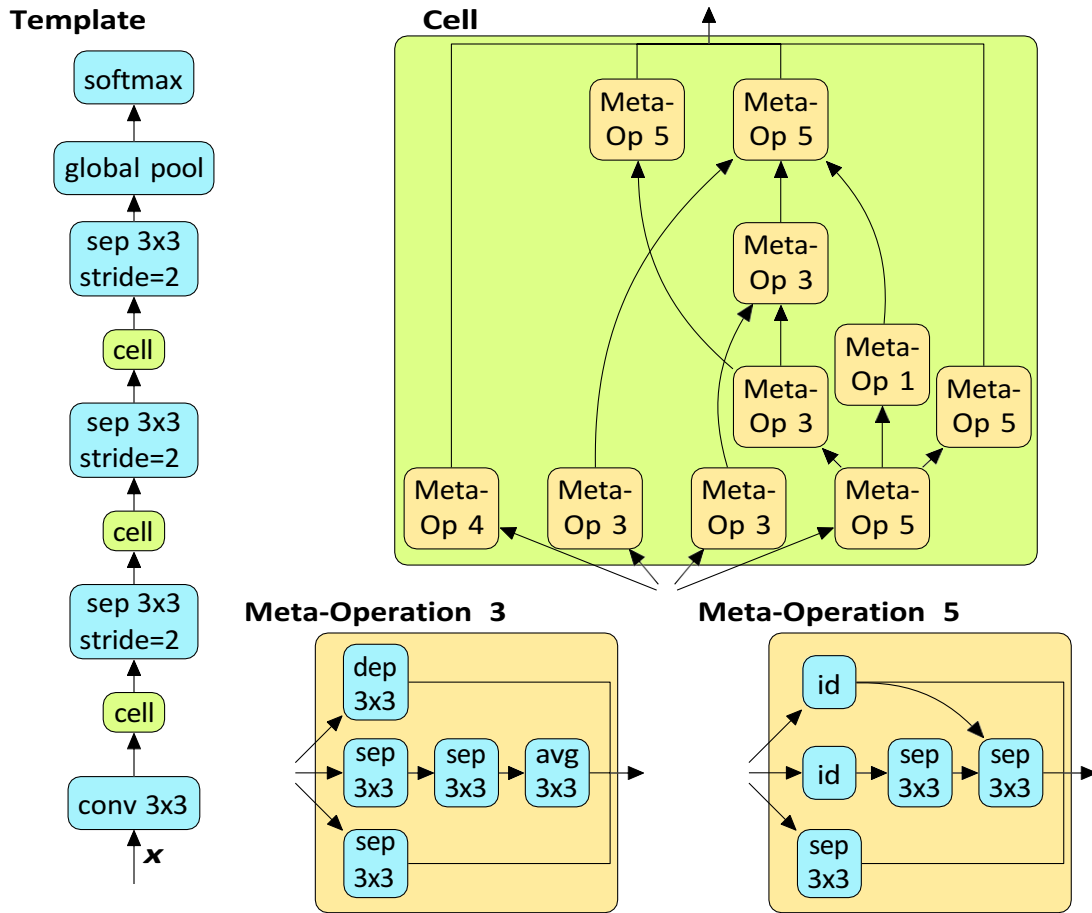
Template

softmax

global pool

sep 3x3 stride=2

cell

sep 3x3 stride=2

cell

sep 3x3 stride=2

cell

conv 3x3

$x$

Cell

Meta-Op 5

Meta-Op 5

Meta-Op 3

Meta-Op 1

Meta-Op 3

Meta-Op 5

Meta-Op 4

Meta-Op 3

Meta-Op 3

Meta-Op 5

Meta-Operation 3

dep 3x3

sep 3x3

sep 3x3

avg 3x3

sep 3x3

Meta-Operation 5

id

id

sep 3x3

sep 3x3

sep 3x3